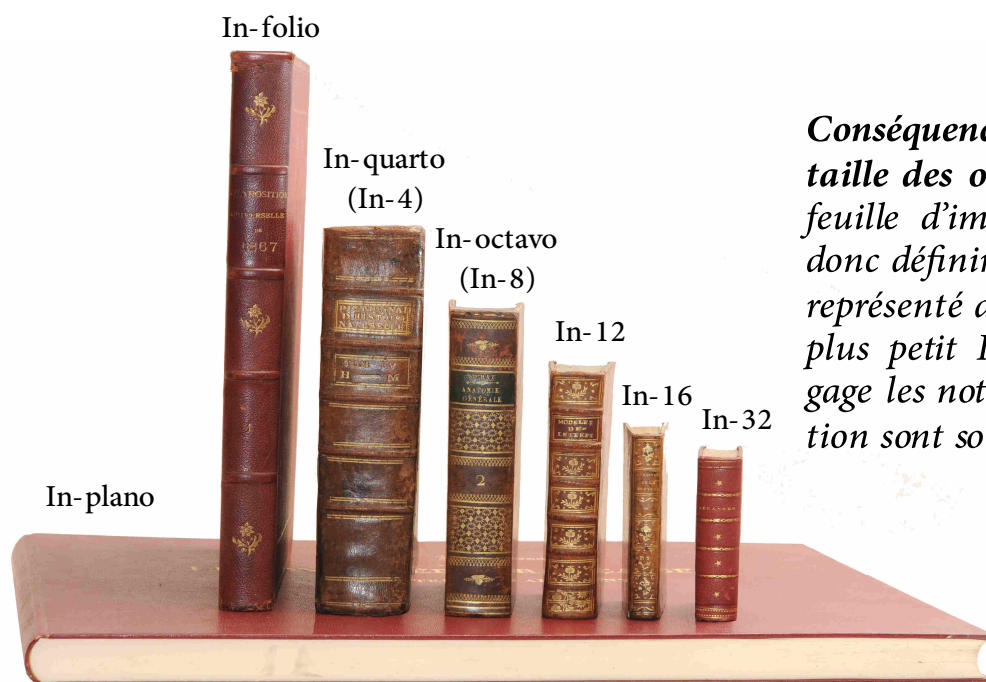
In-folio

In-quarto (In-4)

In-octavo (In-8)

In-12

In-16

In-32

In-plano

EXPOSITION UNIVERSELLE DE 1867

ANATOMIE GÉNÉRALE

2

MODÈLES DE LETTRES

Conséquen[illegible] taille des o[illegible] feuille d'im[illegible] donc défini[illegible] représenté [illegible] plus petit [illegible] gage les not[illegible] tion sont so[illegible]